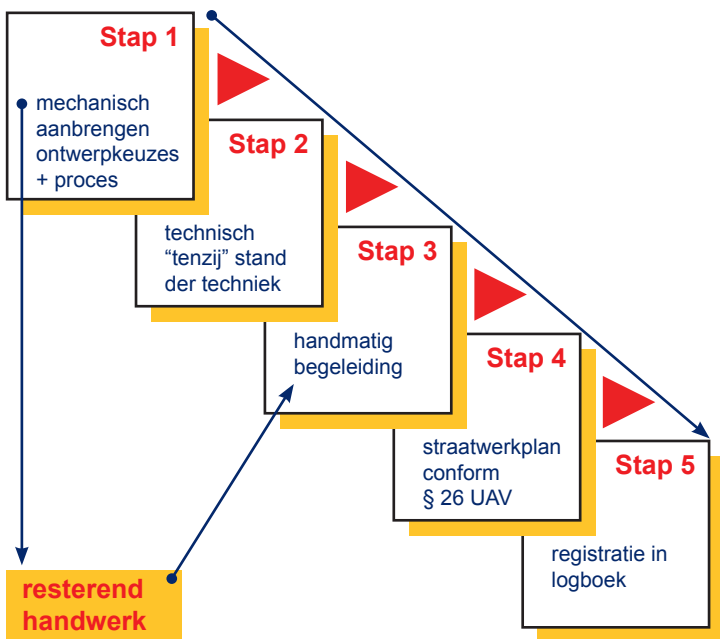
Stap 1

mechanisch aanbrengen ontwerpkeuzes + proces

Stap 2

technisch "tenzij" stand der techniek

Stap 3

handmatig begeleiding

Stap 4

straatwerkplan conform § 26 UAV

Stap 5

registratie in logboek

resterend handwerk